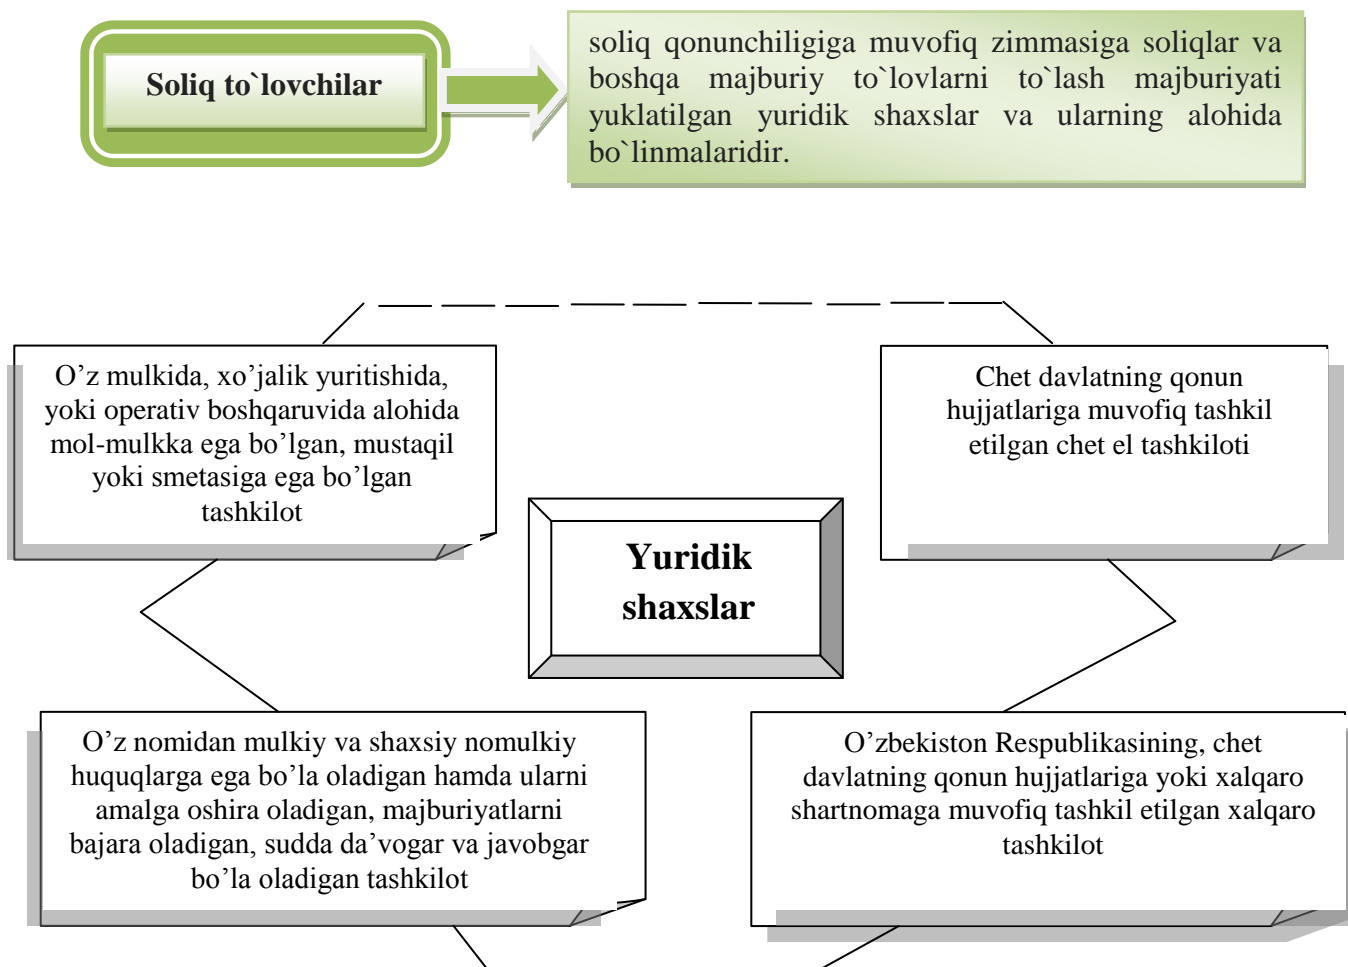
Soliq to`lovchilar

soliq qonunchiligiga muvofiq zimmasiga soliqlar va boshqa majburiy to`lovlarni to`lash majburiyati yuklatilgan yuridik shaxslar va ularning alohida bo`linmalaridir.

O’z mulkida, xo’jalik yuritishida, yoki operativ boshqaruvida alohida mol-mulkka ega bo’lgan, mustaqil yoki smetasiga ega bo’lgan tashkilot

Chet davlatning qonun hujjatlariga muvofiq tashkil etilgan chet el tashkiloti

Yuridik shaxslar

O’z nomidan mulkiy va shaxsiy nomulkiy huquqlarga ega bo’la oladigan hamda ularni amalga oshira oladigan, majburiyatlarni bajara oladigan, sudda da’vogar va javobgar bo’la oladigan tashkilot

O’zbekiston Respublikasining, chet davlatning qonun hujjatlariga yoki xalqaro shartnomaga muvofiq tashkil etilgan xalqaro tashkilot